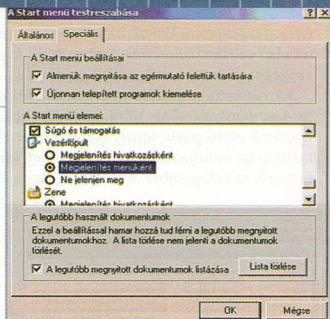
A Start menü testreszabása

Általános | Speciális

A Start menü beállításai

Almenük megnyitása az egérmutató felettük tartására

Újonnan telepített programok kiemelése

A Start menü elemei:

Súgó és támogatás

Vezérlőpult

Megjelenítés hivatkozásként

Megjelenítés menüként

Ne jelenjen meg

Zene

Megjelenítés hivatkozásként

A legutóbb használt dokumentumok

Ezzel a beállítással hamar hozzá tud férni a legutóbb megnyitott dokumentumokhoz. A lista törlése nem jelenti a dokumentumok törlését.

A legutóbb megnyitott dokumentumok listázása

Lista törlése

OK

Mégse